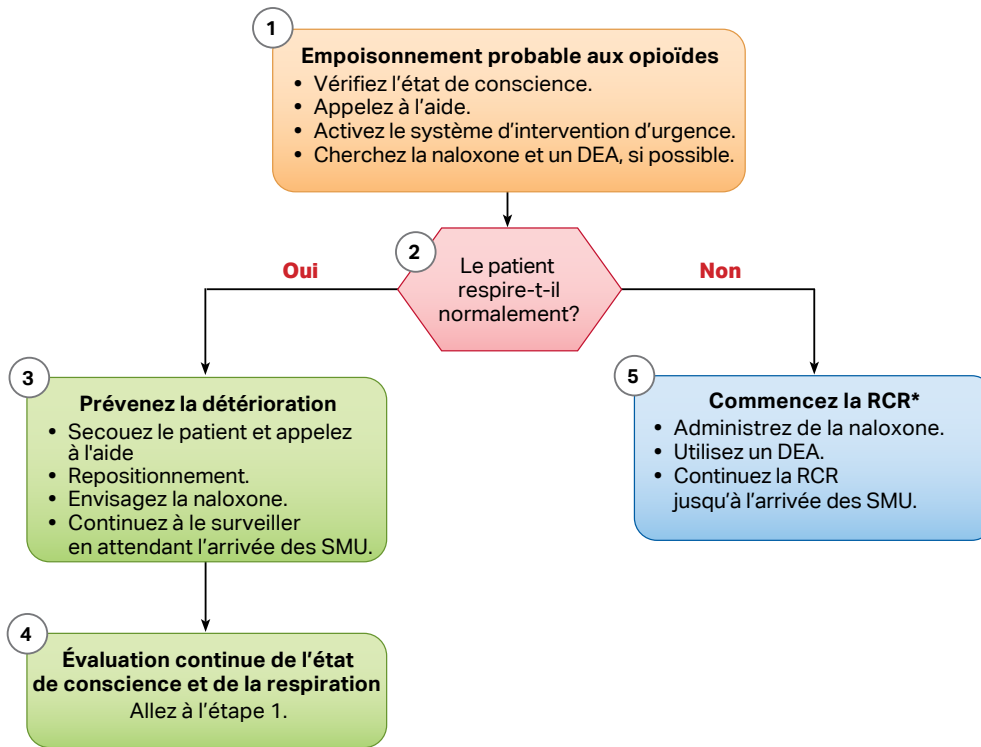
1

Empoisonnement probable aux opioïdes
• Vérifiez l’état de conscience.
• Appelez à l’aide.
• Activez le système d’intervention d’urgence.
• Cherchez la naloxone et un DEA, si possible.

2

Le patient respire-t-il normalement?

Oui

Non

3

Prévenez la détérioration
• Secouez le patient et appelez à l'aide
• Repositionnement.
• Envisagez la naloxone.
• Continuez à le surveiller en attendant l’arrivée des SMU.

4

Évaluation continue de l’état de conscience et de la respiration
Allez à l’étape 1.

5

Commencez la RCR*
• Administrez de la naloxone.
• Utilisez un DEA.
• Continuez la RCR jusqu’à l’arrivée des SMU.